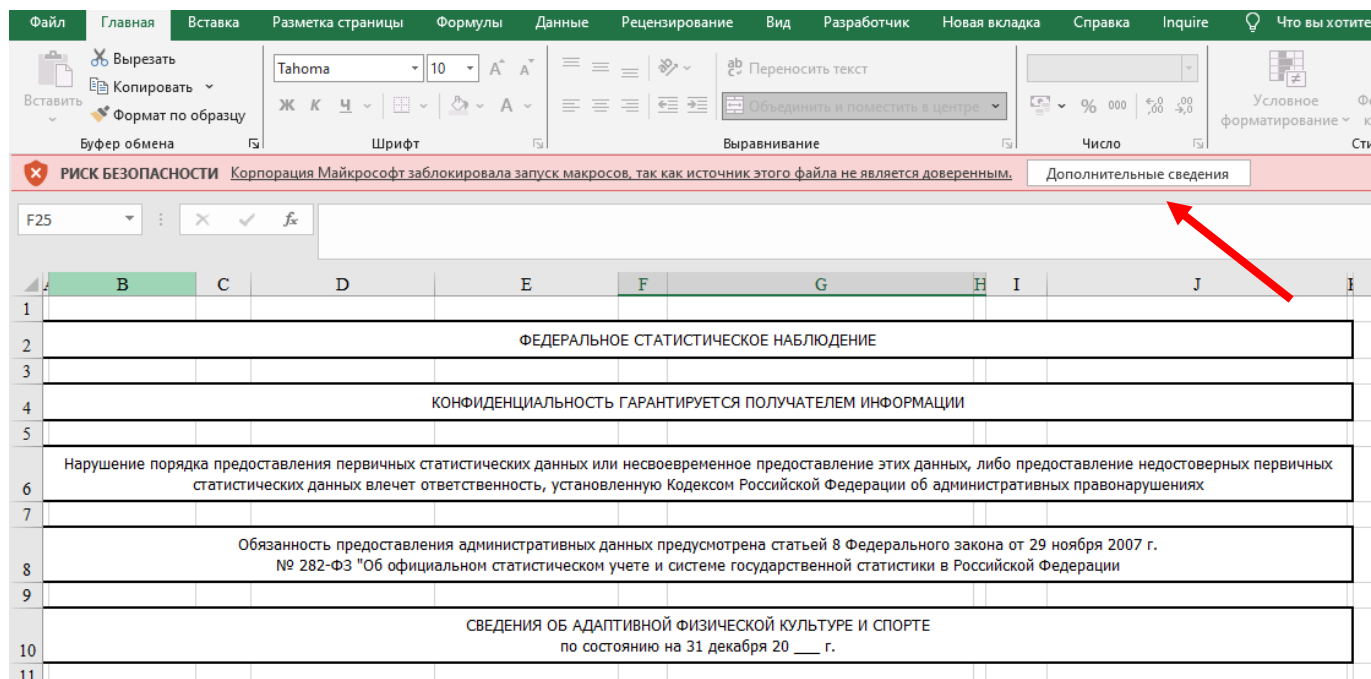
Файл Главная Вставка Разметка страницы Формулы Данные Рецензирование Вид Разработчик Новая вкладка Справка Inquire Что вы хотите

Вставить
Вырезать
Копировать
Формат по образцу
Буфер обмена

Tahoma 10
Ж К Ч
Шрифт

Переносить текст
Объединить и поместить в центре
Выравнивание

Число

Условное форматирование
Сти

РИСК БЕЗОПАСНОСТИ Корпорация Майкрософт заблокировала запуск макросов, так как источник этого файла не является доверенным. Дополнительные сведения

F25

| | B | C | D | E | F | G | H | I | J |
|---|---|---|---|---|---|---|---|---|---|
| 1 | | | | | | | | | |
| 2 | ФЕДЕРАЛЬНОЕ СТАТИСТИЧЕСКОЕ НАБЛЮДЕНИЕ | | | | | | | | |
| 3 | | | | | | | | | |
| 4 | КОНФИДЕНЦИАЛЬНОСТЬ ГАРАНТИРУЕТСЯ ПОЛУЧАТЕЛЕМ ИНФОРМАЦИИ | | | | | | | | |
| 5 | | | | | | | | | |
| 6 | Нарушение порядка предоставления первичных статистических данных или несвоевременное предоставление этих данных, либо предоставление недостоверных первичных статистических данных влечет ответственность, установленную Кодексом Российской Федерации об административных правонарушениях | | | | | | | | |
| 7 | | | | | | | | | |
| 8 | Обязанность предоставления административных данных предусмотрена статьей 8 Федерального закона от 29 ноября 2007 г. № 282-ФЗ "Об официальном статистическом учете и системе государственной статистики в Российской Федерации | | | | | | | | |
| 9 | | | | | | | | | |
| 10 | СВЕДЕНИЯ ОБ АДАПТИВНОЙ ФИЗИЧЕСКОЙ КУЛЬТУРЕ И СПОРТЕ по состоянию на 31 декабря 20 ___ г. | | | | | | | | |
| 11 | | | | | | | | | |